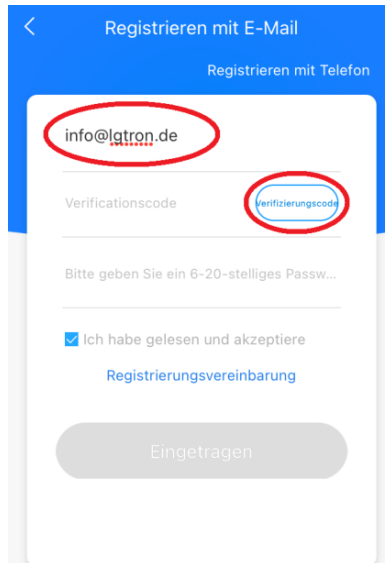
<

Registrieren mit E-Mail

Registrieren mit Telefon

info@lgtron.de

Verificationscode

Verifizierungscode

Bitte geben Sie ein 6-20-stelliges Passw...

Ich habe gelesen und akzeptiere

Registrierungsvereinbarung

Eingetragen